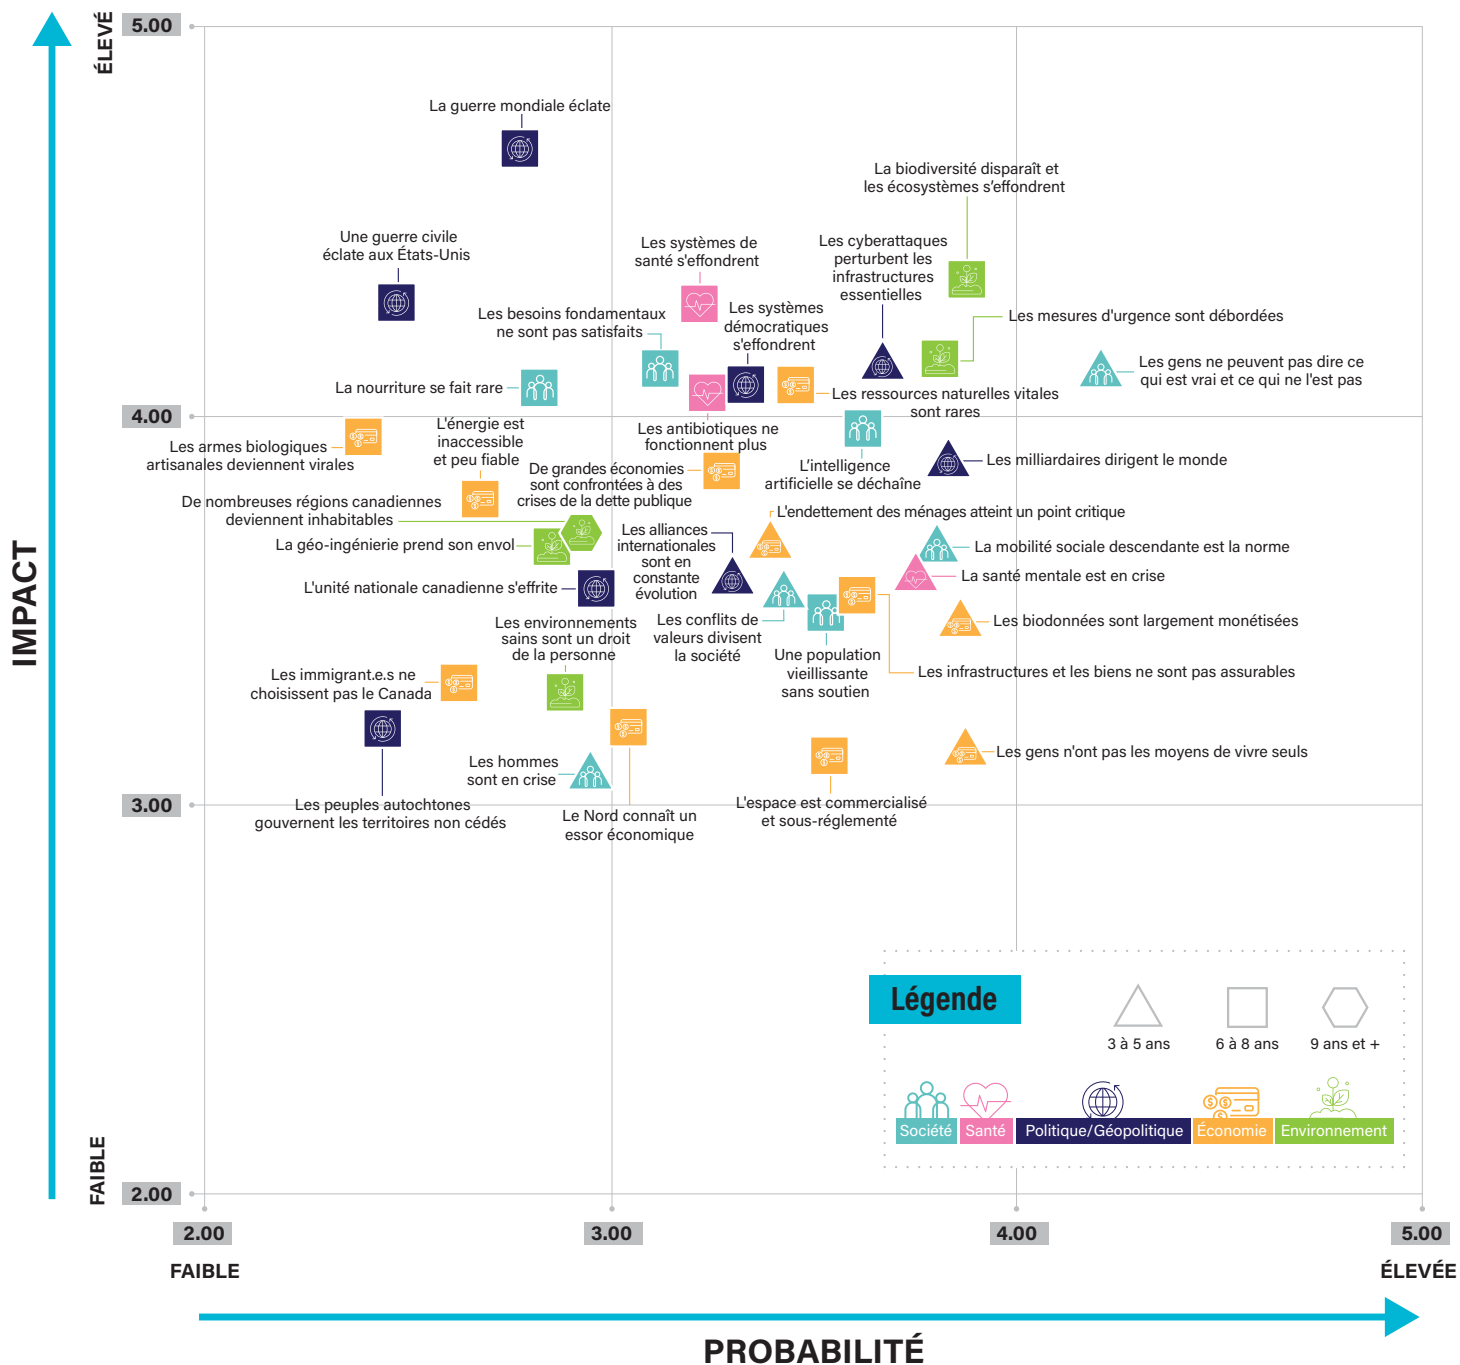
ÉLEVÉ
5.00
IMPACT
FAIBLE
4.00
3.00
2.00

La guerre mondiale éclate
La biodiversité disparaît et les écosystèmes s'effondrent
Une guerre civile éclate aux États-Unis
Les systèmes de santé s'effondrent
Les cyberattaques perturbent les infrastructures essentielles
Les besoins fondamentaux ne sont pas satisfaits
Les systèmes démocratiques s'effondrent
Les mesures d'urgence sont débordées
Les gens ne peuvent pas dire ce qui est vrai et ce qui ne l'est pas
La nourriture se fait rare
Les ressources naturelles vitales sont rares
Les armes biologiques artisanales deviennent virales
L'énergie est inaccessible et peu fiable
Les antibiotiques ne fonctionnent plus
De grandes économies sont confrontées à des crises de la dette publique
L'intelligence artificielle se déchaîne
Les milliardaires dirigent le monde
De nombreuses régions canadiennes deviennent inhabitables
L'endettement des ménages atteint un point critique
La géo-ingénierie prend son envol
Les alliances internationales sont en constante évolution
La mobilité sociale descendante est la norme
La santé mentale est en crise
L'unité nationale canadienne s'effrite
Les environnements sains sont un droit de la personne
Les conflits de valeurs divisent la société
Les biodonnées sont largement monétisées
Une population vieillissante sans soutien
Les infrastructures et les biens ne sont pas assurables
Les immigrant.e.s ne choisissent pas le Canada
Les hommes sont en crise
Les gens n'ont pas les moyens de vivre seuls
Les peuples autochtones gouvernent les territoires non cédés
Le Nord connaît un essor économique
L'espace est commercialisé et sous-réglementé

Légende
3 à 5 ans
6 à 8 ans
9 ans et +
Société
Santé
Politique/Géopolitique
Économie
Environnement

2.00
FAIBLE
3.00
4.00
5.00
ÉLEVÉE
PROBABILITÉ